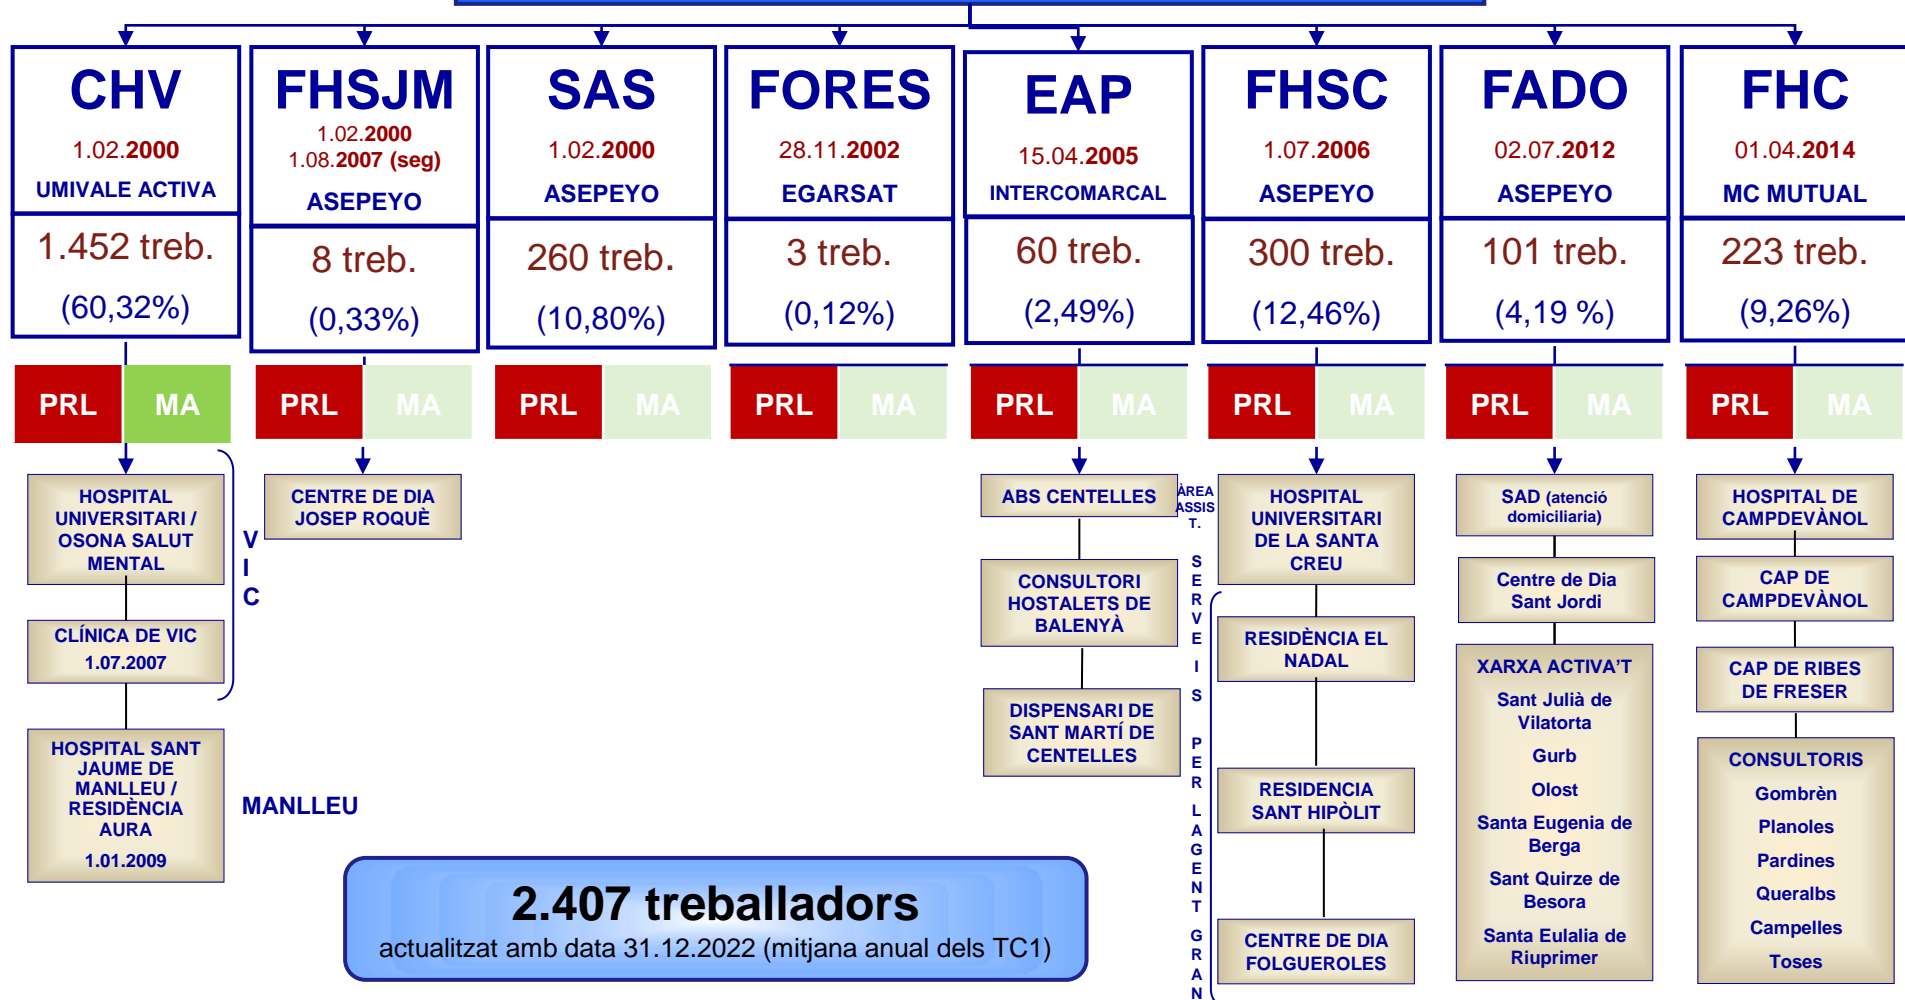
CHV
1.02.2000
UMIVALE ACTIVA
1.452 treb.
(60,32%)
PRL MA
HOSPITAL UNIVERSITARI / OSONA SALUT MENTAL
CLÍNICA DE VIC
1.07.2007
VIC
HOSPITAL SANT JAUME DE MANLLEU / RESIDÈNCIA AURA
1.01.2009
MANLLEU

FHSJM
1.02.2000
1.08.2007 (seg)
ASEPEYO
8 treb.
(0,33%)
PRL MA
CENTRE DE DIA JOSEP ROQUÈ

SAS
1.02.2000
ASEPEYO
260 treb.
(10,80%)
PRL MA

FORES
28.11.2002
EGARSAT
3 treb.
(0,12%)
PRL MA

EAP
15.04.2005
INTERCOMARCAL
60 treb.
(2,49%)
PRL MA
ABS CENTELLES
CONSULTORI HOSTALETS DE BALENYÀ
DISPENSARI DE SANT MARTÍ DE CENTELLES

ÀREA ASSIST.
SERVEIS PER LA GENT GRAN

FHSC
1.07.2006
ASEPEYO
300 treb.
(12,46%)
PRL MA
HOSPITAL UNIVERSITARI DE LA SANTA CREU
RESIDÈNCIA EL NADAL
RESIDENCIA SANT HIPÒLIT
CENTRE DE DIA FOLGUEROLES

FADO
02.07.2012
ASEPEYO
101 treb.
(4,19 %)
PRL MA
SAD (atenció domiciliaria)
Centre de Dia Sant Jordi
XARXA ACTIVA'T
Sant Julià de Vilatorta
Gurb
Olost
Santa Eugenia de Berga
Sant Quirze de Besora
Santa Eulalia de Riuprimer

FHC
01.04.2014
MC MUTUAL
223 treb.
(9,26%)
PRL MA
HOSPITAL DE CAMPDEVÀNOL
CAP DE CAMPDEVÀNOL
CAP DE RIBES DE FRESER
CONSULTORIS
Gombrèn
Planoles
Pardines
Queralbs
Campelles
Toses

2.407 treballadors
actualitzat amb data 31.12.2022 (mitjana anual dels TC1)